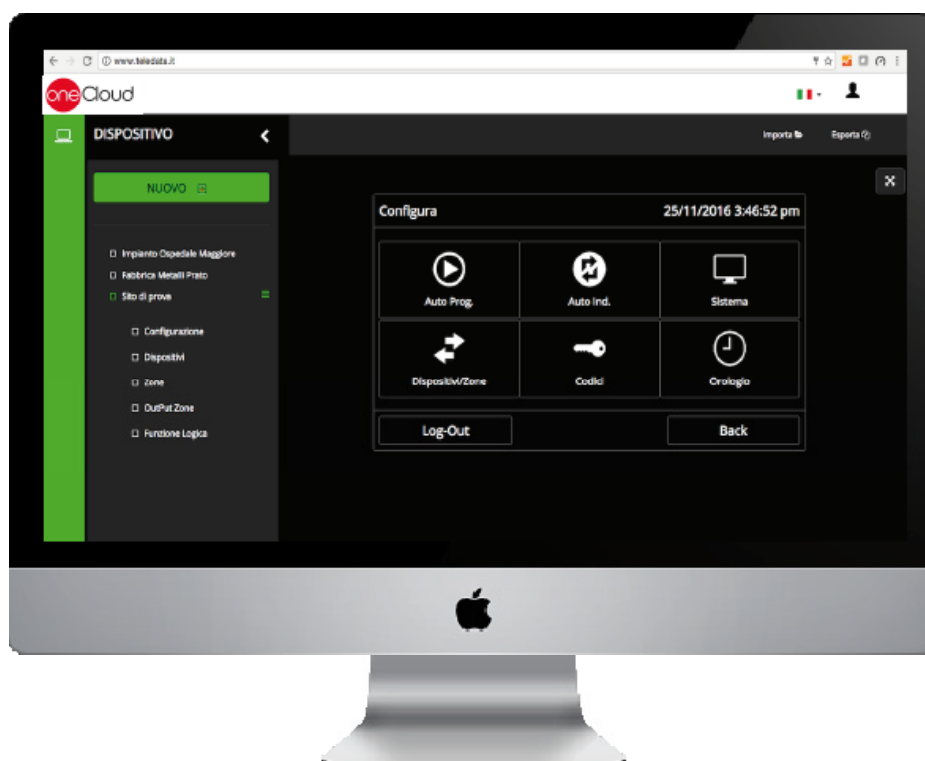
www.teledata.it

one Cloud

DISPOSITIVO

Importa

Esporta

NUOVO

Impianto Ospedale Maggiore
Fabbrica Metalli Prato
Sito di prova

Configurazione
Dispositivi
Zone
OutPut Zone
Funzione Logica

Configura
25/11/2016 3:46:52 pm

Auto Prog.
Auto Ind.
Sistema
Dispositivi/Zone
Codici
Orologio

Log-Out
Back